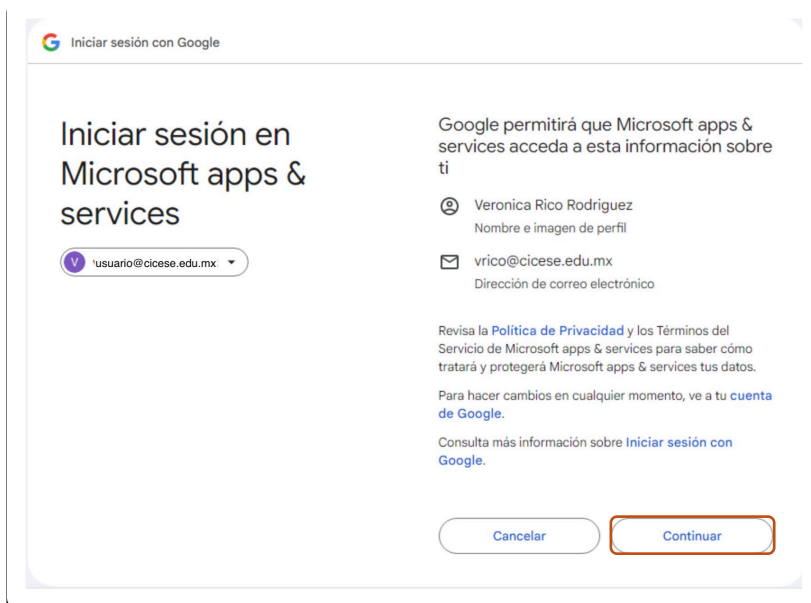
G Iniciar sesión con Google

Iniciar sesión en Microsoft apps & services

V usuario@cicese.edu.mx

Google permitirá que Microsoft apps & services acceda a esta información sobre ti

Veronica Rico Rodriguez
Nombre e imagen de perfil

vrico@cicese.edu.mx
Dirección de correo electrónico

Revisa la Política de Privacidad y los Términos del Servicio de Microsoft apps & services para saber cómo tratará y protegerá Microsoft apps & services tus datos.

Para hacer cambios en cualquier momento, ve a tu cuenta de Google.

Consulta más información sobre Iniciar sesión con Google.

Cancelar

Continuar